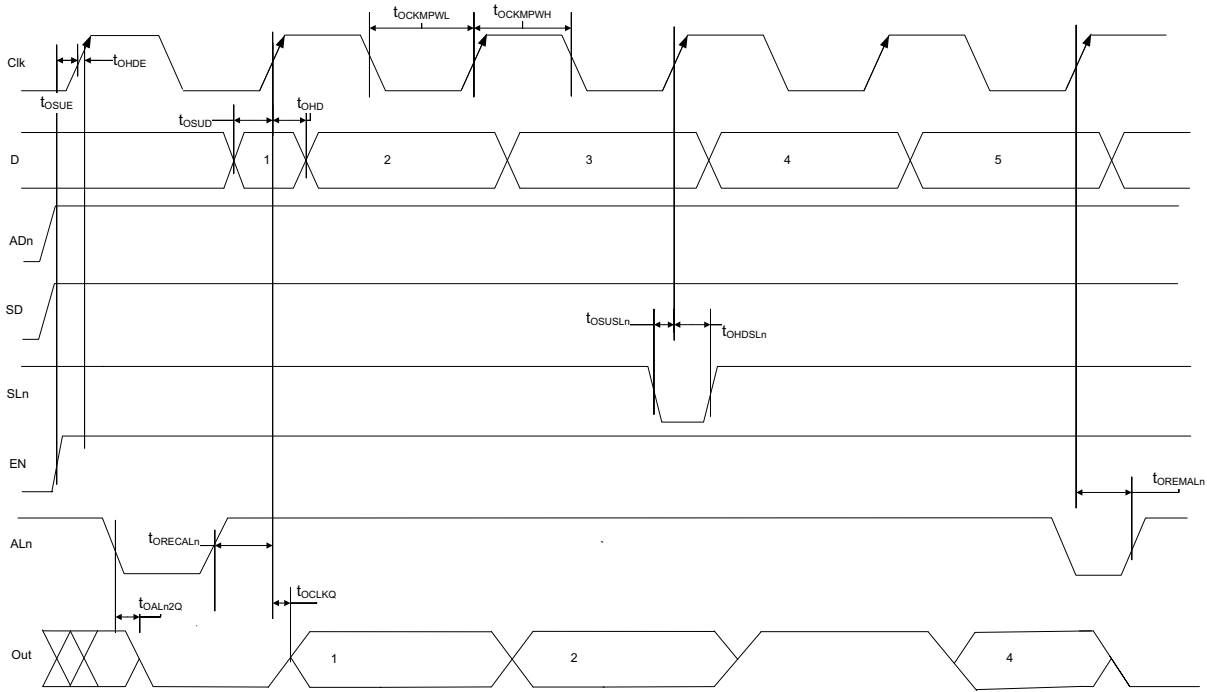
$t_{OCKMPWL}$ $t_{OCKMPWH}$

Clk $t_{OHDE}$

$t_{OSUE}$

$t_{OSUD}$ $t_{OHD}$

D 1 2 3 4 5

ADn

SD

$t_{OSUSLn}$ $t_{OHDSLn}$

SLn

EN

$t_{OREMALn}$

ALn $t_{ORECALn}$

$t_{OCLKQ}$

$t_{OALn2Q}$

Out 1 2 4